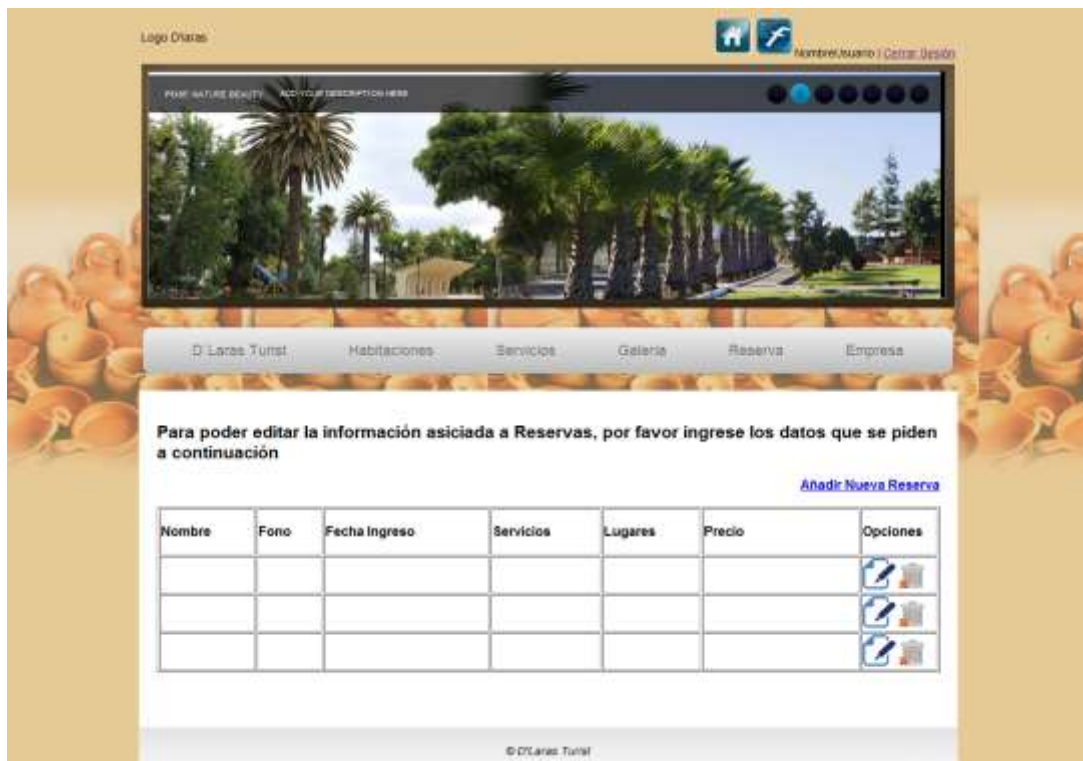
Logo D'laras

NombreUsuario | Cerrar Sesión

PINE NATURE BEAUTY ADD YOUR DESCRIPTION HERE

D Laras Turist Habitaciones Servicios Galeria Reserva Empresa

Para poder editar la información asiciada a Reservas, por favor ingrese los datos que se piden a continuación

Añadir Nueva Reserva

| Nombre | Fono | Fecha Ingreso | Servicios | Lugares | Precio | Opciones |
|---|---|---|---|---|---|---|
| | | | | | | |
| | | | | | | |
| | | | | | | |

© D'Laras Turist